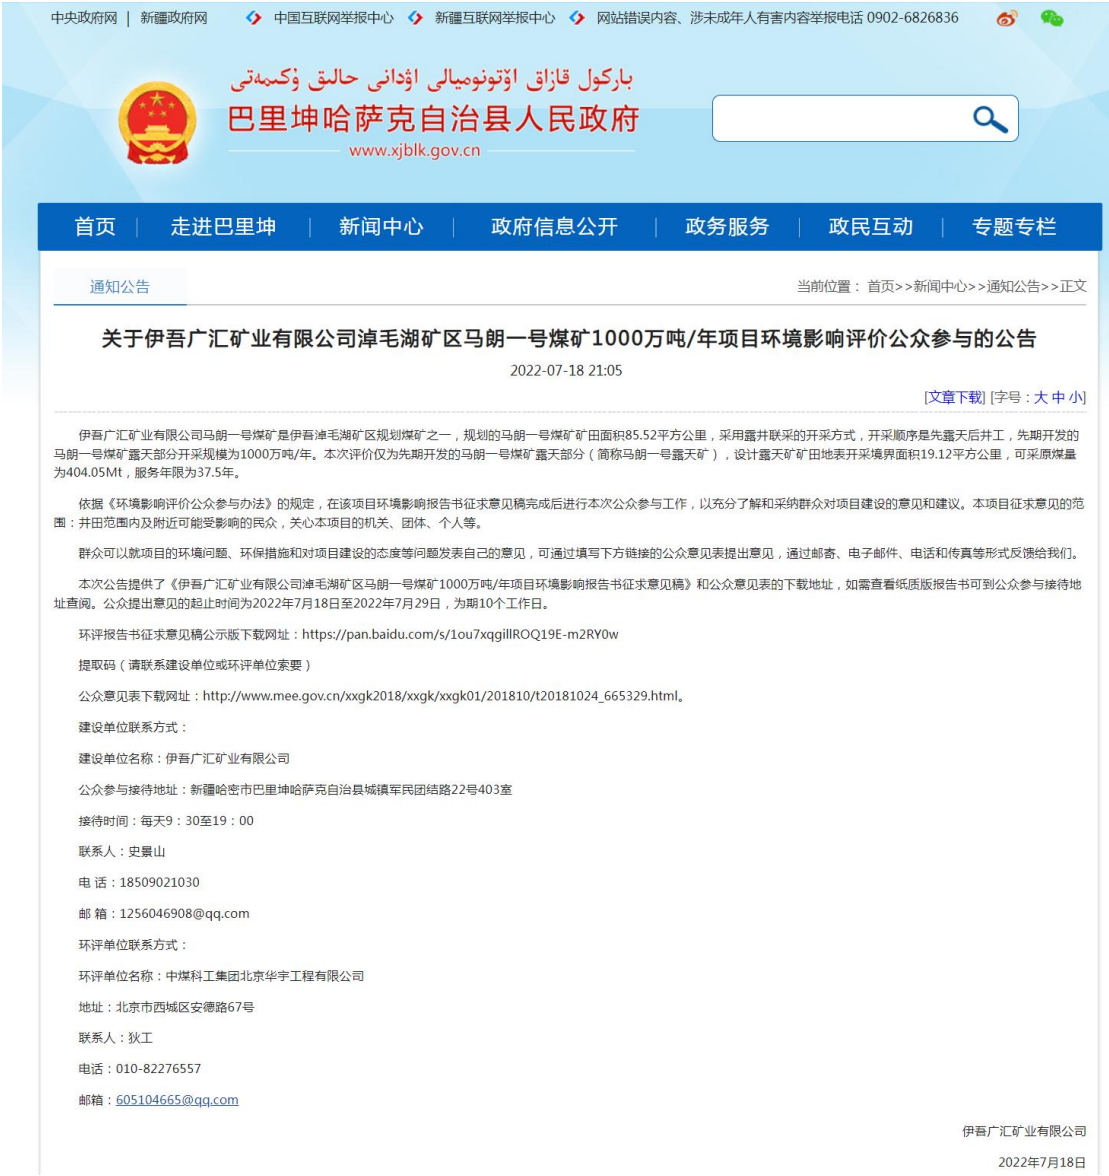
中央政府网 | 新疆政府网 中国互联网举报中心 新疆互联网举报中心 网站错误内容、涉未成年人有害内容举报电话 0902-6826836

باركول قازاق اۆتونوميالى اۋدانى حالىق ۇكىمەتى
巴里坤哈萨克自治县人民政府
www.xjblk.gov.cn

首页 | 走进巴里坤 | 新闻中心 | 政府信息公开 | 政务服务 | 政民互动 | 专题专栏

通知公告

当前位置： 首页>>新闻中心>>通知公告>>正文

关于伊吾广汇矿业有限公司淖毛湖矿区马朗一号煤矿1000万吨/年项目环境影响评价公众参与的公告

2022-07-18 21:05

[文章下载] [字号：大 中 小]

伊吾广汇矿业有限公司马朗一号煤矿是伊吾淖毛湖矿区规划煤矿之一，规划的马朗一号煤矿矿田面积85.52平方公里，采用露井联采的开采方式，开采顺序是先露天后井工，先期开发的马朗一号煤矿露天部分开采规模为1000万吨/年。本次评价仅为先期开发的马朗一号煤矿露天部分（简称马朗一号露天矿），设计露天矿矿田地表开采境界面积19.12平方公里，可采原煤量为404.05Mt，服务年限为37.5年。

依据《环境影响评价公众参与办法》的规定，在该项目环境影响报告书征求意见稿完成后进行本次公众参与工作，以充分了解和采纳群众对项目建设的意见和建议。本项目征求意见的范围：井田范围内及附近可能受影响的民众，关心本项目的机关、团体、个人等。

群众可以就项目的环境问题、环保措施和对项目建设的态度等问题发表自己的意见，可通过填写下方链接的公众意见表提出意见，通过邮寄、电子邮件、电话和传真等形式反馈给我们。

本次公告提供了《伊吾广汇矿业有限公司淖毛湖矿区马朗一号煤矿1000万吨/年项目环境影响报告书征求意见稿》和公众意见表的下载地址，如需查看纸质版报告书可到公众参与接待地址查阅。公众提出意见的起止时间为2022年7月18日至2022年7月29日，为期10个工作日。

环评报告书征求意见稿公示版下载网址：https://pan.baidu.com/s/1ou7xqgillROQ19E-m2RY0w

提取码（请联系建设单位或环评单位索要）

公众意见表下载网址：http://www.mee.gov.cn/xxgk2018/xxgk/xxgk01/201810/t20181024_665329.html。

建设单位联系方式：

建设单位名称：伊吾广汇矿业有限公司

公众参与接待地址：新疆哈密市巴里坤哈萨克自治县城镇军民团结路22号403室

接待时间：每天9：30至19：00

联系人：史景山

电 话：18509021030

邮 箱：1256046908@qq.com

环评单位联系方式：

环评单位名称：中煤科工集团北京华宇工程有限公司

地址：北京市西城区安德路67号

联系人：狄工

电话：010-82276557

邮箱：605104665@qq.com

伊吾广汇矿业有限公司

2022年7月18日